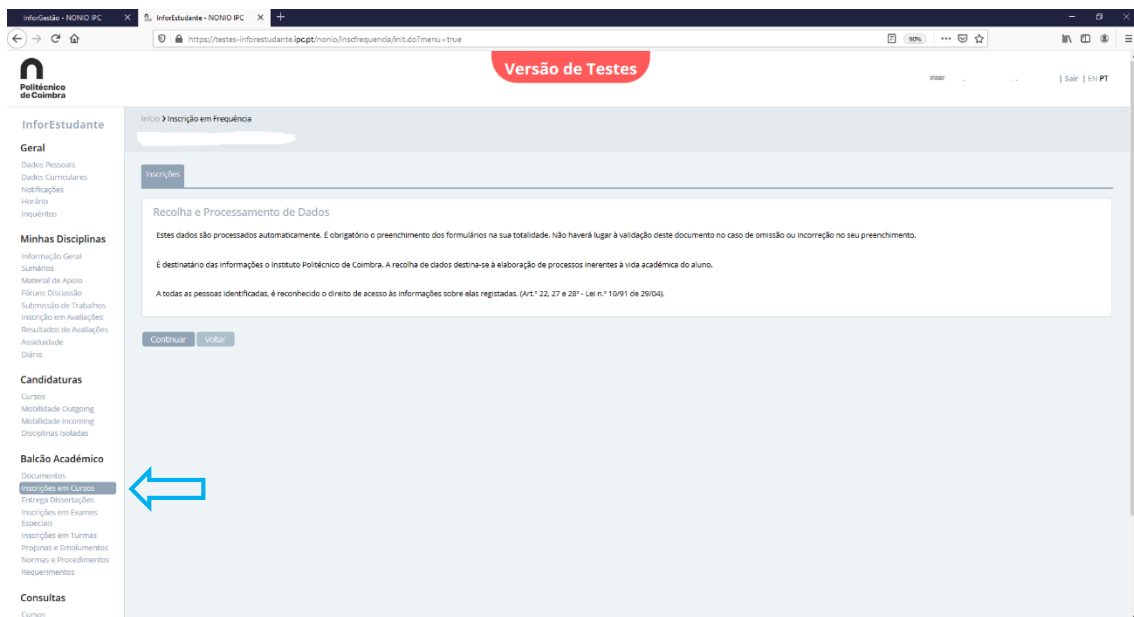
InforGestão - NONIO IPC
InforEstudante - NONIO IPC
https://testes-inforestudante.ipc.pt/nonio/inscfrequencia/init.do?menu=true
90%

Politécnico de Coimbra
Versão de Testes
| Sair | EN PT

InforEstudante

Geral
Dados Pessoais
Dados Curriculares
Notificações
Horário
Inquéritos

Minhas Disciplinas
Informação Geral
Sumários
Material de Apoio
Fóruns Discussão
Submissão de Trabalhos
Inscrição em Avaliações
Resultados de Avaliações
Assiduidade
Diário

Candidaturas
Cursos
Mobilidade Outgoing
Mobilidade Incoming
Disciplinas Isoladas

Balcão Académico
Documentos
Inscrições em Cursos
Entrega Dissertações
Inscrições em Exames Especiais
Inscrições em Turmas
Propinas e Emolumentos
Normas e Procedimentos
Requerimentos

Consultas
Cursos

Início > Inscrição em Frequência

Inscrições

Recolha e Processamento de Dados

Estes dados são processados automaticamente. É obrigatório o preenchimento dos formulários na sua totalidade. Não haverá lugar à validação deste documento no caso de omissão ou incorreção no seu preenchimento.

É destinatário das informações o Instituto Politécnico de Coimbra. A recolha de dados destina-se à elaboração de processos inerentes à vida académica do aluno.

A todas as pessoas identificadas, é reconhecido o direito de acesso às informações sobre elas registadas. (Art.º 22, 27 e 28º - Lei n.º 10/91 de 29/04).

Continuar
Voltar